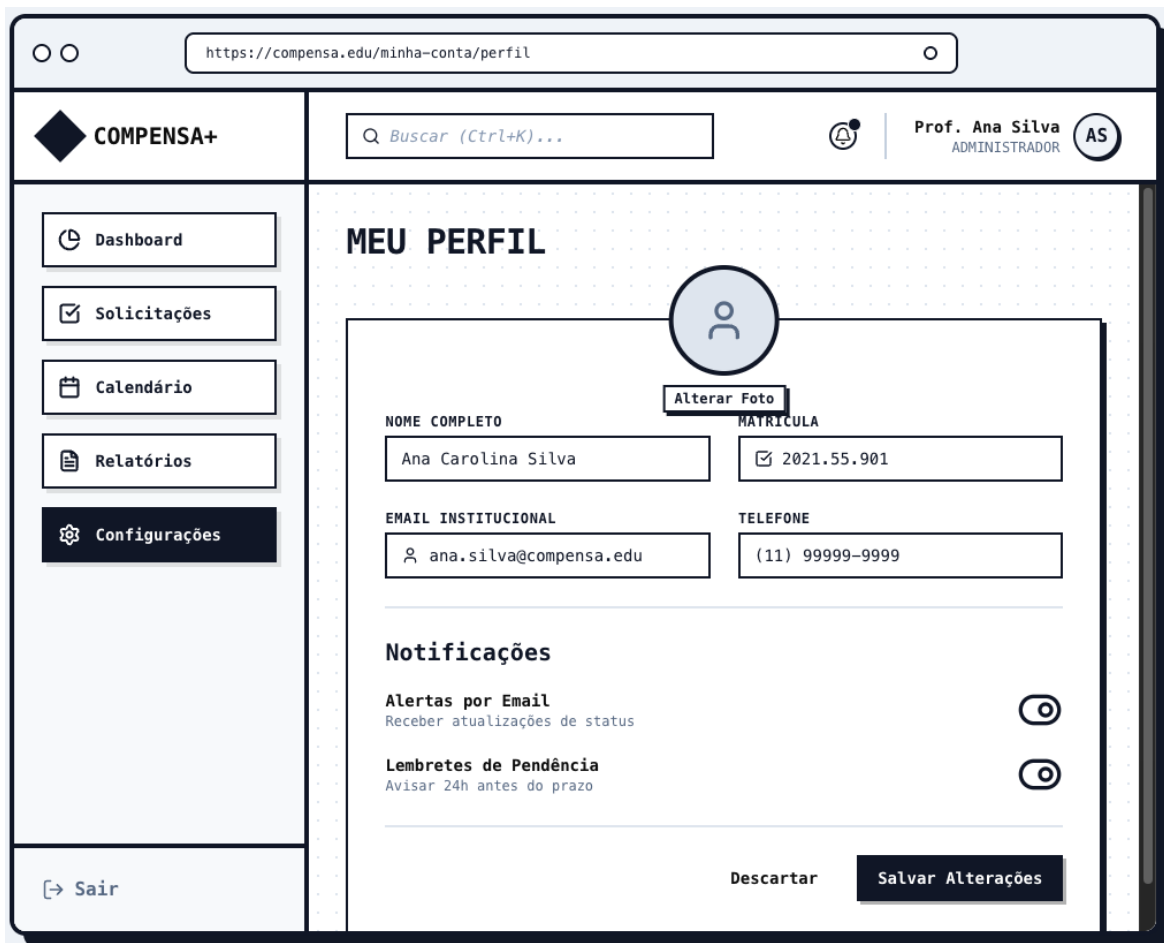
https://compensa.edu/minha-conta/perfil

COMPENSA+

Buscar (Ctrl+K)...

Prof. Ana Silva
ADMINISTRADOR
AS

Dashboard
Solicitações
Calendário
Relatórios
Configurações

Sair

MEU PERFIL

Alterar Foto

NOME COMPLETO
Ana Carolina Silva

MATRÍCULA
2021.55.901

EMAIL INSTITUCIONAL
ana.silva@compensa.edu

TELEFONE
(11) 99999-9999

Notificações

Alertas por Email
Receber atualizações de status

Lembretes de Pendência
Avisar 24h antes do prazo

Descartar
Salvar Alterações